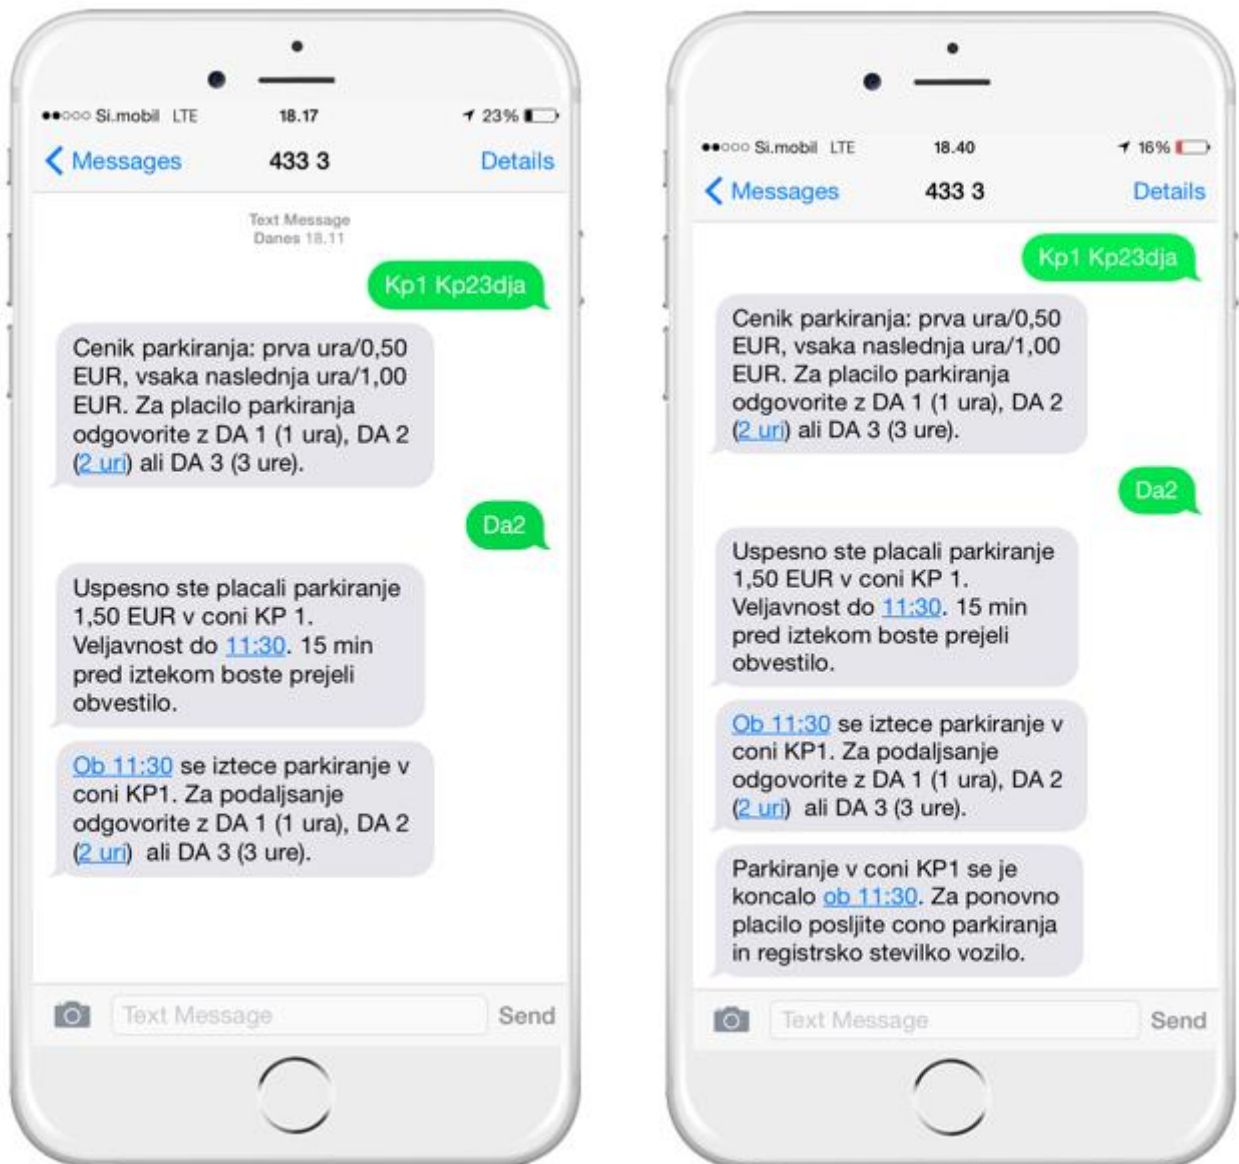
●●○○○ Si.mobil LTE 18.17 23%

Messages 433 3 Details

Text Message
Danes 18.11

Kp1 Kp23dja

Cenik parkiranja: prva ura/0,50 EUR, vsaka naslednja ura/1,00 EUR. Za placilo parkiranja odgovorite z DA 1 (1 ura), DA 2 (2 uri) ali DA 3 (3 ure).

Da2

Uspesno ste placali parkiranje 1,50 EUR v coni KP 1. Veljavnost do 11:30. 15 min pred iztekom boste prejeli obvestilo.

Ob 11:30 se iztece parkiranje v coni KP1. Za podaljsanje odgovorite z DA 1 (1 ura), DA 2 (2 uri) ali DA 3 (3 ure).

Text Message Send

●●○○○ Si.mobil LTE 18.40 16%

Messages 433 3 Details

Kp1 Kp23dja

Cenik parkiranja: prva ura/0,50 EUR, vsaka naslednja ura/1,00 EUR. Za placilo parkiranja odgovorite z DA 1 (1 ura), DA 2 (2 uri) ali DA 3 (3 ure).

Da2

Uspesno ste placali parkiranje 1,50 EUR v coni KP 1. Veljavnost do 11:30. 15 min pred iztekom boste prejeli obvestilo.

Ob 11:30 se iztece parkiranje v coni KP1. Za podaljsanje odgovorite z DA 1 (1 ura), DA 2 (2 uri) ali DA 3 (3 ure).

Parkiranje v coni KP1 se je koncalo ob 11:30. Za ponovno placilo posljite cono parkiranja in registrsko stevilko vozilo.

Text Message Send